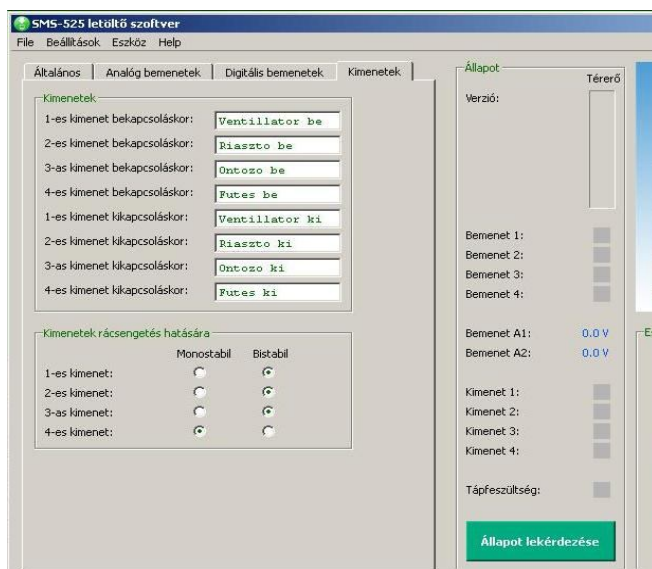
SMS-525 letöltő szoftver

File Beállítások Eszköz Help

Általános | Analóg bemenetek | Digitális bemenetek | Kimenetek

Kimenetek

1-es kimenet bekapcsoláskor: Ventillator be
2-es kimenet bekapcsoláskor: Riaszto be
3-as kimenet bekapcsoláskor: Ontozo be
4-es kimenet bekapcsoláskor: Futes be
1-es kimenet kikapcsoláskor: Ventillator ki
2-es kimenet kikapcsoláskor: Riaszto ki
3-as kimenet kikapcsoláskor: Ontozo ki
4-es kimenet kikapcsoláskor: Futes ki

Kimenetek rácsengetés hatására

Monostabil Bistabil
1-es kimenet:
2-es kimenet:
3-as kimenet:
4-es kimenet:

Állapot

Térerő

Verzió:

Bemenet 1:
Bemenet 2:
Bemenet 3:
Bemenet 4:

Bemenet A1: 0.0 V
Bemenet A2: 0.0 V

Kimenet 1:
Kimenet 2:
Kimenet 3:
Kimenet 4:

Tápfeszültség:

Állapot lekérdezése

E